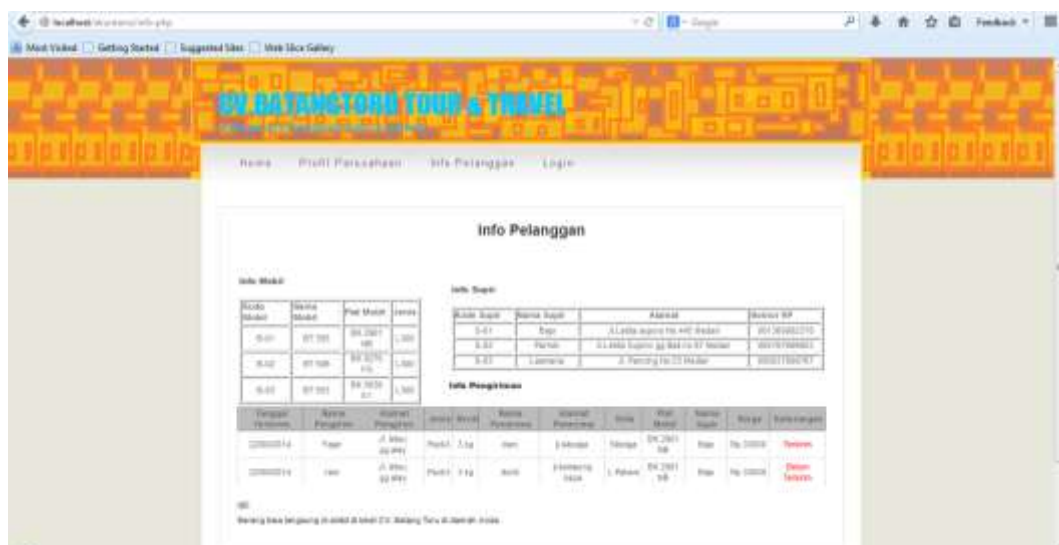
localhost/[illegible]/info.php

Google

Feedback

Most Visited Getting Started Suggested Sites Web Slice Gallery

CV. BATANGTORU TOUR & TRAVEL

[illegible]

Home Profil Perusahaan Info Pelanggan Login

Info Pelanggan

Info Mobil

| Kode Mobil | Nama Mobil | Plat Mobil | Jenis |
|---|---|---|---|
| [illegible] | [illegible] | BK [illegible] | L300 |
| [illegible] | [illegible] | BK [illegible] | L300 |
| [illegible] | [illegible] | BK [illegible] | L300 |

Info Supir

| Kode Supir | Nama Supir | Alamat | Nomor HP |
|---|---|---|---|
| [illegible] | Bajo | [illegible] | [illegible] |
| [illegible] | Parlan | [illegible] | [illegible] |
| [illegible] | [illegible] | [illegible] | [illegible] |

Info Pengiriman

| Tanggal Terkirim | Nama Pengirim | Alamat Pengirim | Jenis | Berat | Nama Penerima | Alamat Penerima | Kota | Plat Mobil | Nama Supir | Harga | Keterangan |
|---|---|---|---|---|---|---|---|---|---|---|---|
| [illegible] | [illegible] | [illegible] | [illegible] | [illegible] | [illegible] | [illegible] | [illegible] | BK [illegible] | Bajo | Rp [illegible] | Terkirim |
| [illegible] | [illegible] | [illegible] | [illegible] | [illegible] | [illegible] | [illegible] | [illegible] | BK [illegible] | Bajo | Rp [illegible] | Belum Terkirim |

NB:
Barang bisa langsung di ambil di kantor CV. Batang Toru di daerah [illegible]